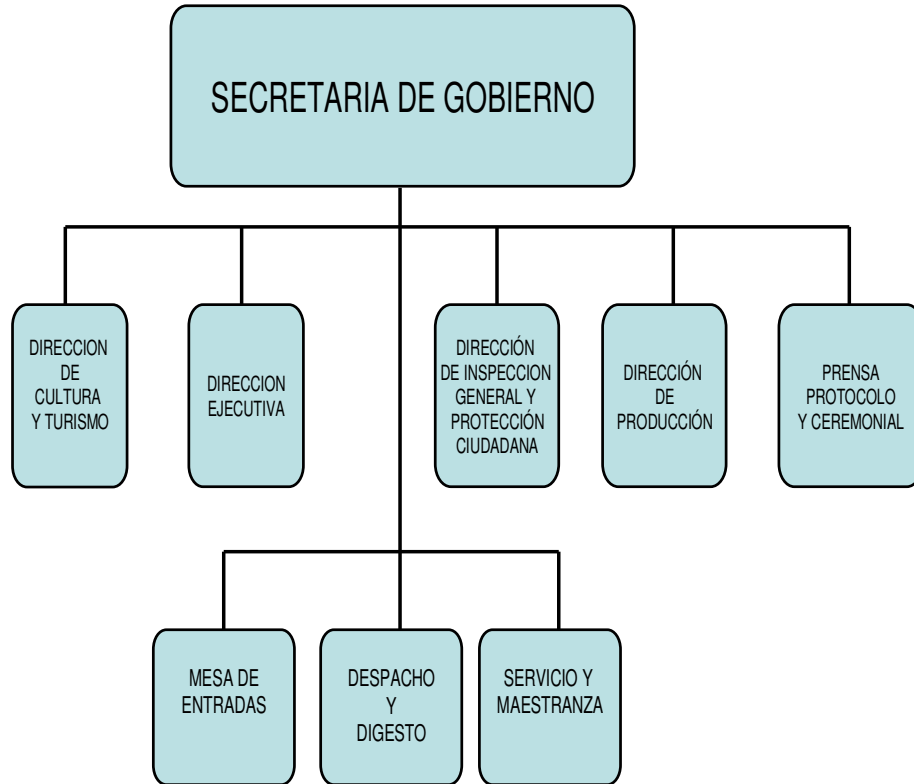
SECRETARIA DE GOBIERNO

DIRECCION DE CULTURA Y TURISMO

DIRECCION EJECUTIVA

DIRECCIÓN DE INSPECCION GENERAL Y PROTECCIÓN CIUDADANA

DIRECCIÓN DE PRODUCCIÓN

PRENSA PROTOCOLO Y CEREMONIAL

MESA DE ENTRADAS

DESPACHO Y DIGESTO

SERVICIO Y MAESTRANZA